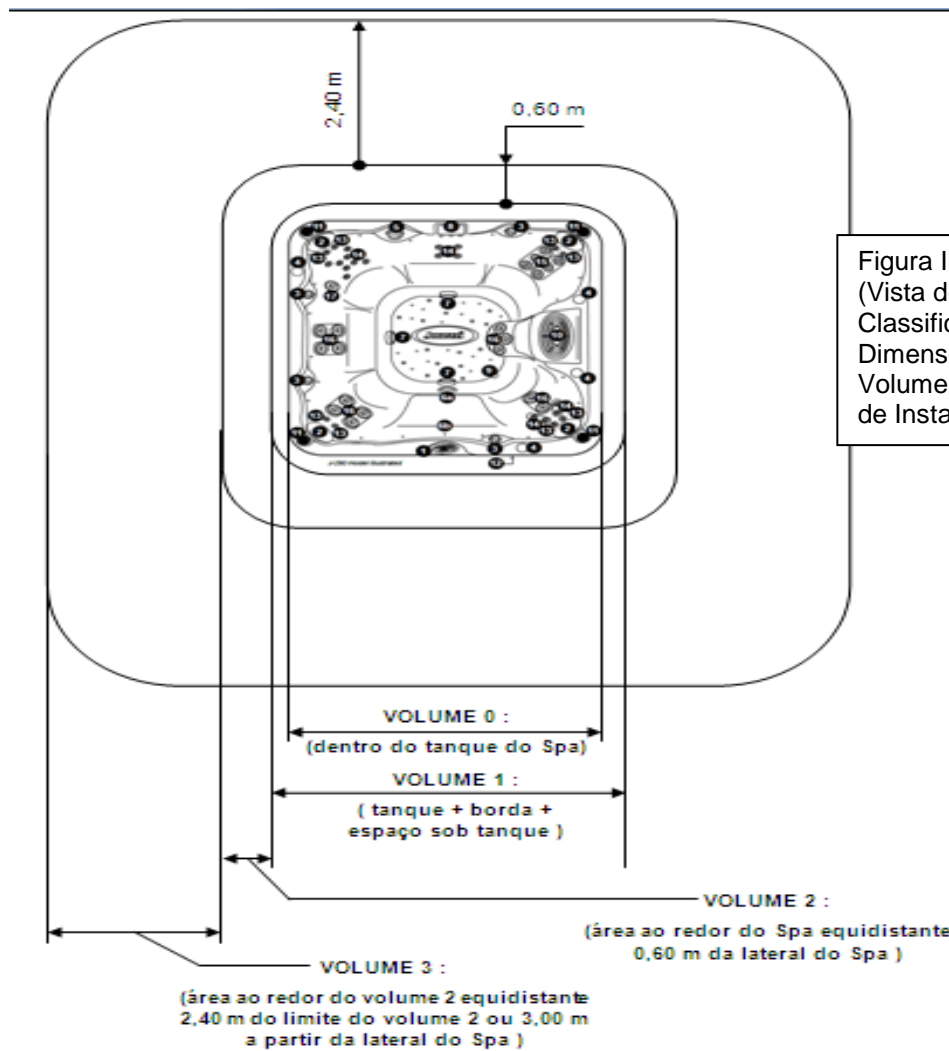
2,40 m

0,60 m

Figura I
(Vista d
Classific
Dimens
Volume
de Insta

VOLUME 0 :
(dentro do tanque do Spa)

VOLUME 1 :
( tanque + borda + espaço sob tanque )

VOLUME 2 :
(área ao redor do Spa equidistante 0,60 m da lateral do Spa )

VOLUME 3 :
(área ao redor do volume 2 equidistante 2,40 m do limite do volume 2 ou 3,00 m a partir da lateral do Spa )